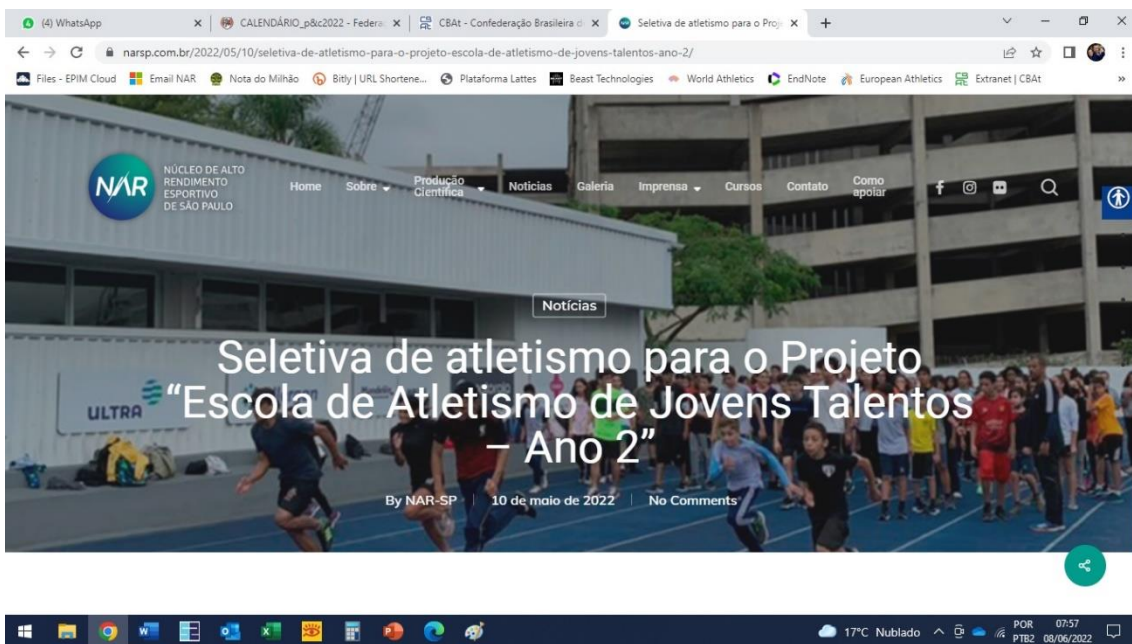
(4) WhatsApp
CALENDÁRIO_p&c2022 - Federa
CBAt - Confederação Brasileira d
Seletiva de atletismo para o Proj
+

narsp.com.br/2022/05/10/seletiva-de-atletismo-para-o-projeto-escola-de-atletismo-de-jovens-talentos-ano-2/

Files - EPIM Cloud | Email NAR | Nota do Milhão | Bitly | URL Shortene... | Plataforma Lattes | Beast Technologies | World Athletics | EndNote | European Athletics | Extranet | CBAt

NAR NÚCLEO DE ALTO RENDIMENTO ESPORTIVO DE SÃO PAULO

Home | Sobre | Produção Científica | Notícias | Galeria | Imprensa | Cursos | Contato | Como apoiar

Notícias

Seletiva de atletismo para o Projeto "Escola de Atletismo de Jovens Talentos – Ano 2"

By NAR-SP | 10 de maio de 2022 | No Comments

ULTRA

17°C Nublado | POR PTB2 | 07:57 08/06/2022